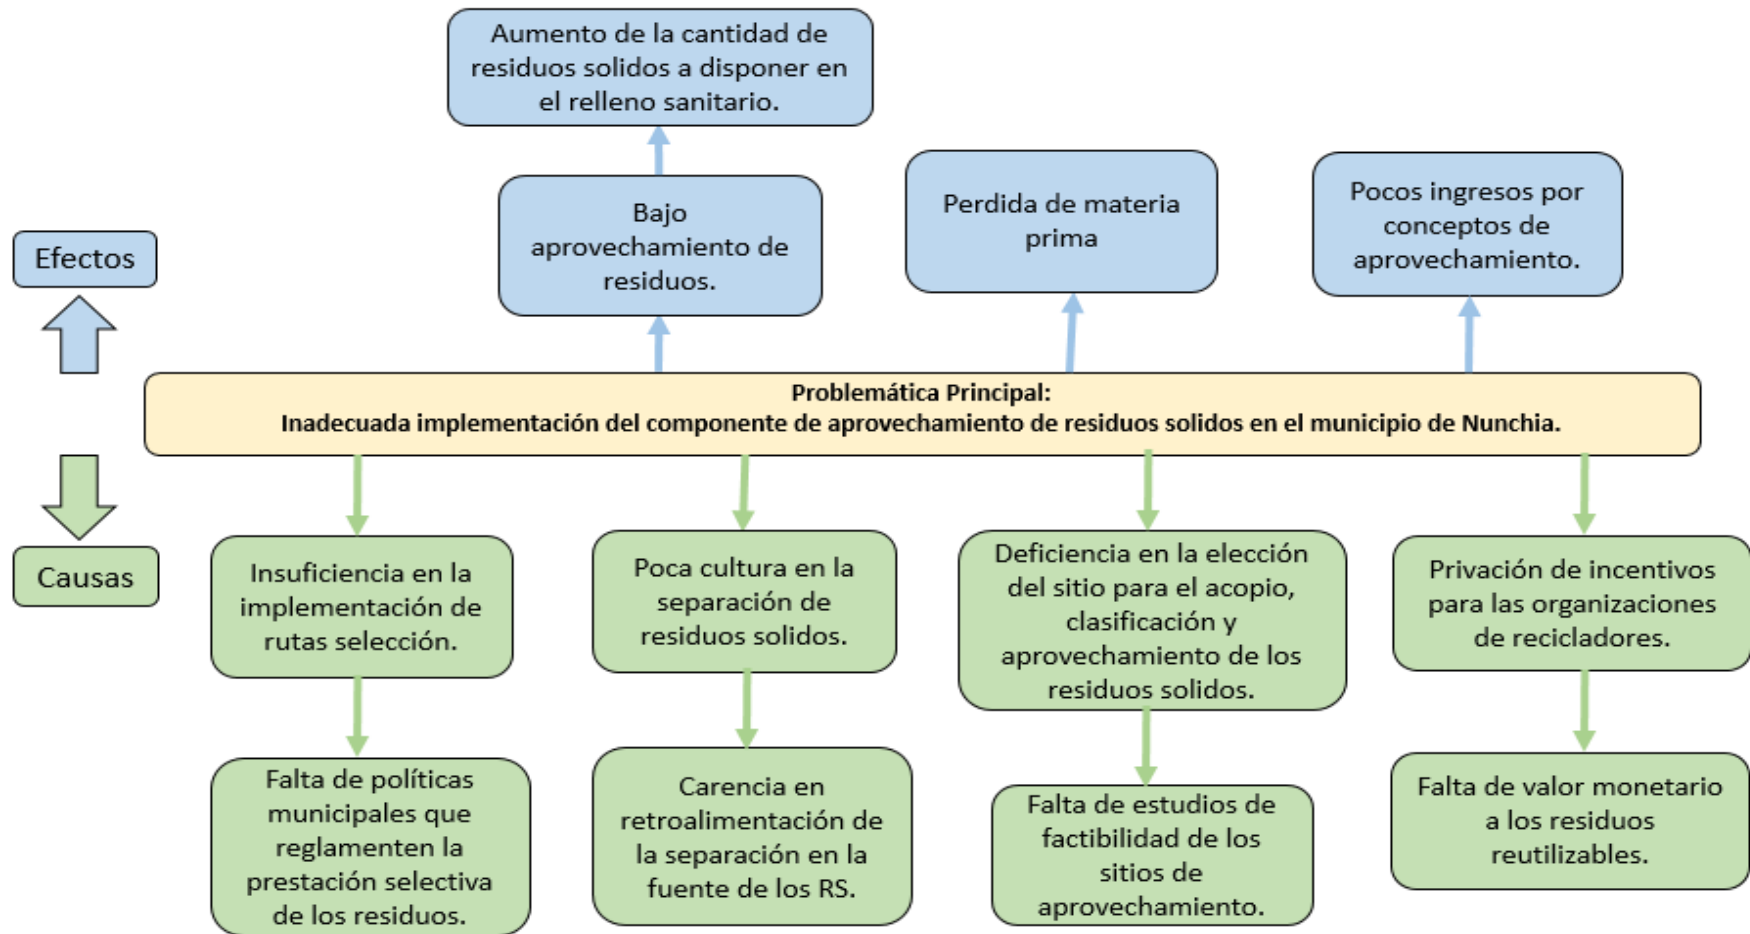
Aumento de la cantidad de residuos solidos a disponer en el relleno sanitario.

Efectos

Bajo aprovechamiento de residuos.

Perdida de materia prima

Pocos ingresos por conceptos de aprovechamiento.

**Problemática Principal:**
**Inadecuada implementación del componente de aprovechamiento de residuos solidos en el municipio de Nunchia.**

Causas

Insuficiencia en la implementación de rutas selección.

Poca cultura en la separación de residuos solidos.

Deficiencia en la elección del sitio para el acopio, clasificación y aprovechamiento de los residuos solidos.

Privación de incentivos para las organizaciones de recicladores.

Falta de políticas municipales que reglamenten la prestación selectiva de los residuos.

Carencia en retroalimentación de la separación en la fuente de los RS.

Falta de estudios de factibilidad de los sitios de aprovechamiento.

Falta de valor monetario a los residuos reutilizables.